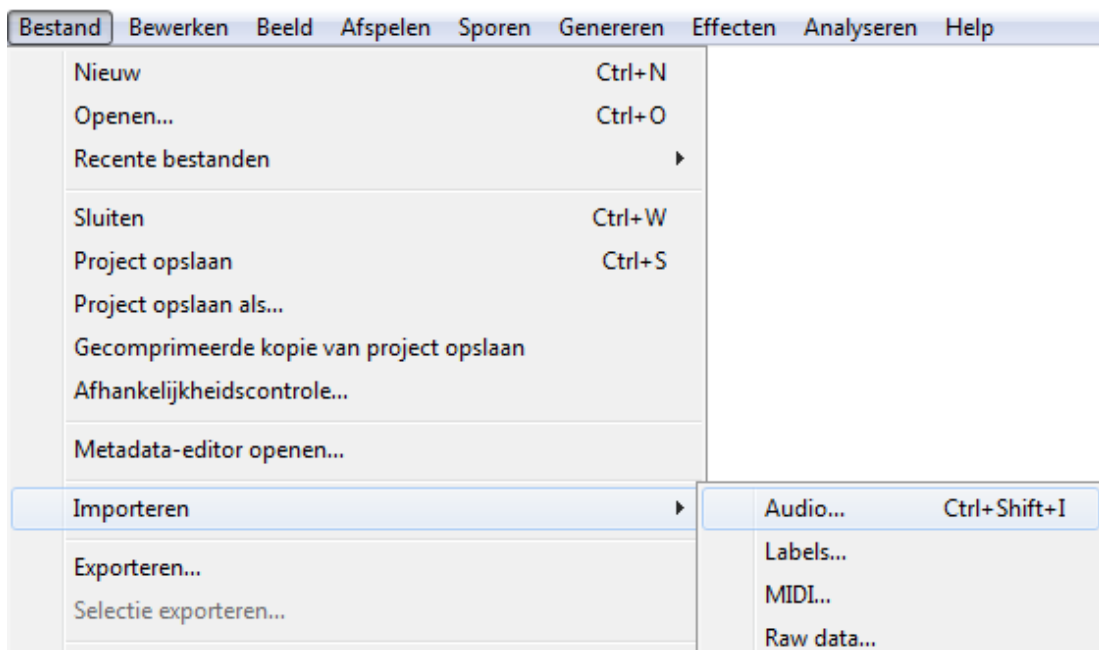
Bestand Bewerken Beeld Afspelen Sporen Genereren Effecten Analyseren Help

Nieuw Ctrl+N
Openen... Ctrl+O
Recente bestanden

Sluiten Ctrl+W
Project opslaan Ctrl+S
Project opslaan als...
Gecomprimeerde kopie van project opslaan
Afhankelijkheidscontrole...

Metadata-editor openen...

Importeren

Exporteren...
Selectie exporteren...

Audio... Ctrl+Shift+I
Labels...
MIDI...
Raw data...